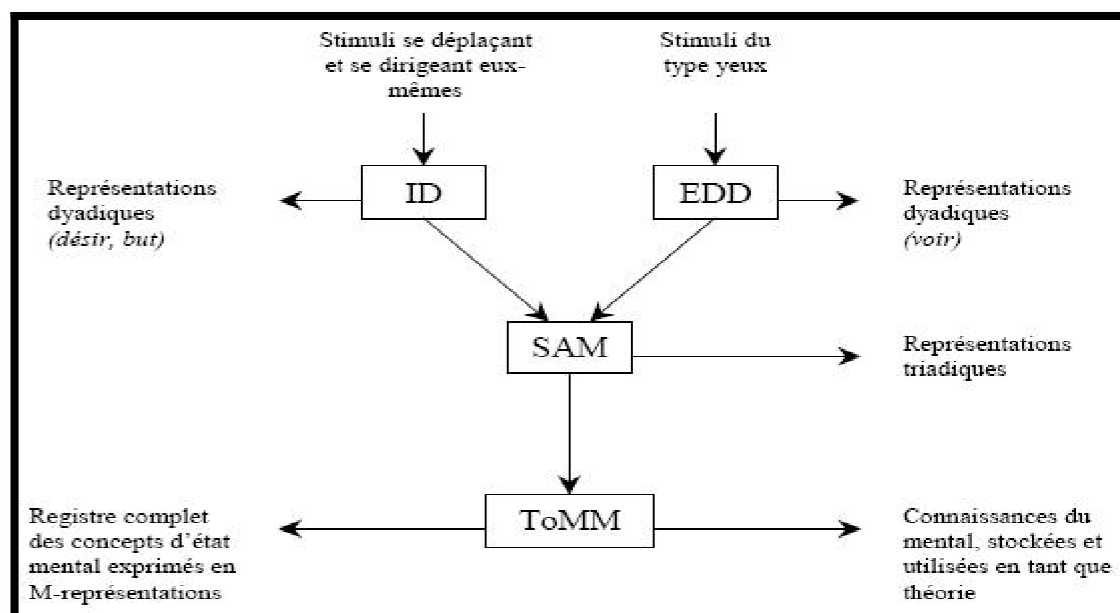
Stimuli se déplaçant et se dirigeant eux-mêmes

Stimuli du type yeux

Représentations dyadiques
*(désir, but)*

ID

EDD

Représentations dyadiques
*(voir)*

SAM

Représentations triadiques

Registre complet des concepts d'état mental exprimés en M-représentations

ToMM

Connaissances du mental, stockées et utilisées en tant que théorie